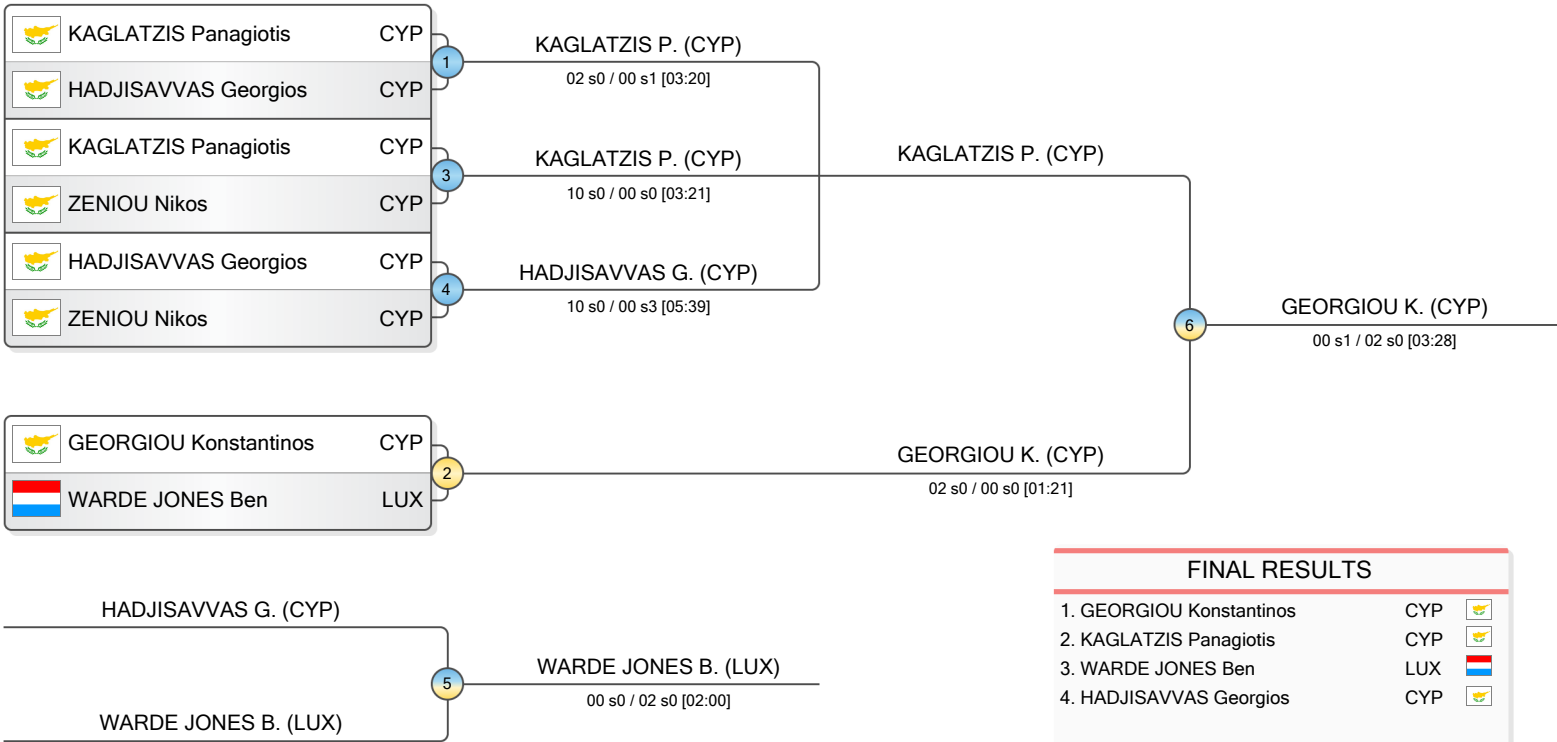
KAGLATZIS Panagiotis CYP
HADJISAVVAS Georgios CYP
1
KAGLATZIS P. (CYP)
02 s0 / 00 s1 [03:20]

KAGLATZIS Panagiotis CYP
ZENIOU Nikos CYP
3
KAGLATZIS P. (CYP)
10 s0 / 00 s0 [03:21]

HADJISAVVAS Georgios CYP
ZENIOU Nikos CYP
4
HADJISAVVAS G. (CYP)
10 s0 / 00 s3 [05:39]

KAGLATZIS P. (CYP)

6
GEORGIOU K. (CYP)
00 s1 / 02 s0 [03:28]

GEORGIOU Konstantinos CYP
WARDE JONES Ben LUX
2
GEORGIOU K. (CYP)
02 s0 / 00 s0 [01:21]

HADJISAVVAS G. (CYP)
WARDE JONES B. (LUX)
5
WARDE JONES B. (LUX)
00 s0 / 02 s0 [02:00]

FINAL RESULTS
1. GEORGIOU Konstantinos CYP
2. KAGLATZIS Panagiotis CYP
3. WARDE JONES Ben LUX
4. HADJISAVVAS Georgios CYP